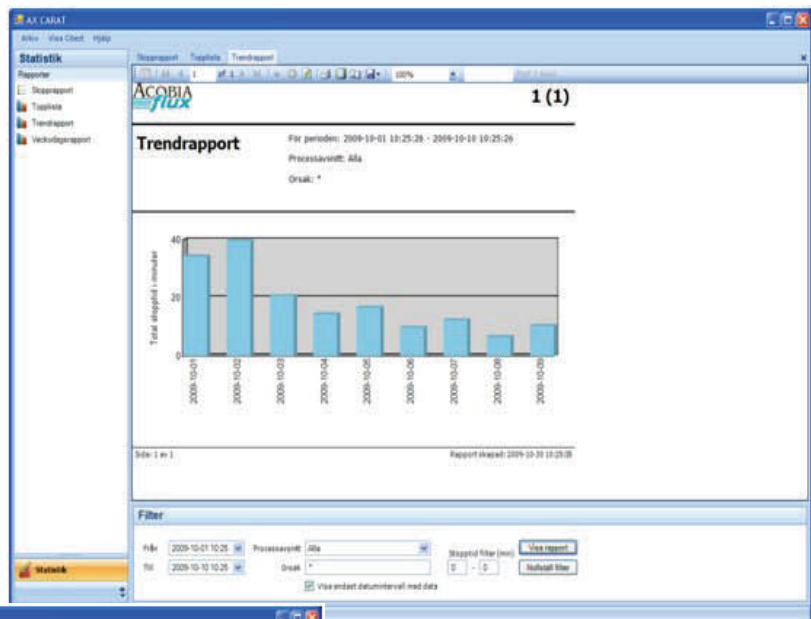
AX CARAT

Arkiv Visa Objekt Hjälp

Statistik

Rapporter

Stopprapport

Topplista

Trendrapport

Veckodagsrapport

Stopprapport Topplista Trendrapport

1 100%

ACOBIA flux

1 (1)

Trendrapport

För perioden: 2009-10-01 10:25:26 - 2009-10-10 10:25:26

Processavsnitt: Alla

Orsak: *

Total stopptid i minuter

40

20

0

2009-10-01

2009-10-02

2009-10-03

2009-10-04

2009-10-05

2009-10-06

2009-10-07

2009-10-08

2009-10-09

Sida: 1 av 1

Rapport skapad: 2009-10-10 10:25:35

Filter

Från 2009-10-01 10:25

Till 2009-10-10 10:25

Processavsnitt Alla

Orsak *

Stopptid filter (min)

0 - 0

Visa rapport

Nollställ filter

Visa endast datumintervall med data

Statistik